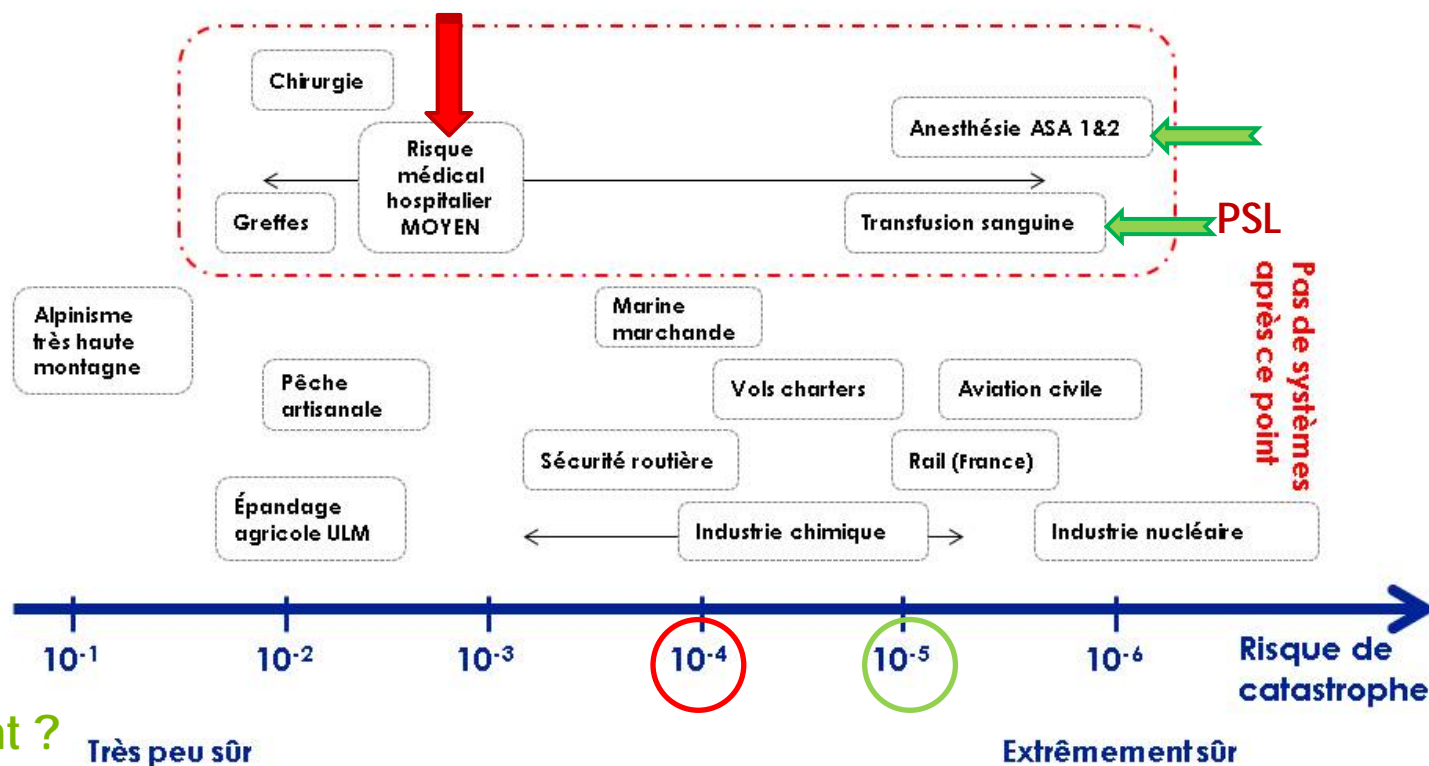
Chirurgie

Risque médical hospitalier MOYEN

Anesthésie ASA 1&2

Greffes

Transfusion sanguine

PSL

Pas de systèmes après ce point

Alpinisme très haute montagne

Marine marchande

Pêche artisanale

Vols charters

Aviation civile

Sécurité routière

Rail (France)

Épandage agricole ULM

Industrie chimique

Industrie nucléaire

$10^{-1}$ $10^{-2}$ $10^{-3}$ $10^{-4}$ $10^{-5}$ $10^{-6}$

Risque de catastrophe

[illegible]t ?

Très peu sûr

Extrêmement sûr